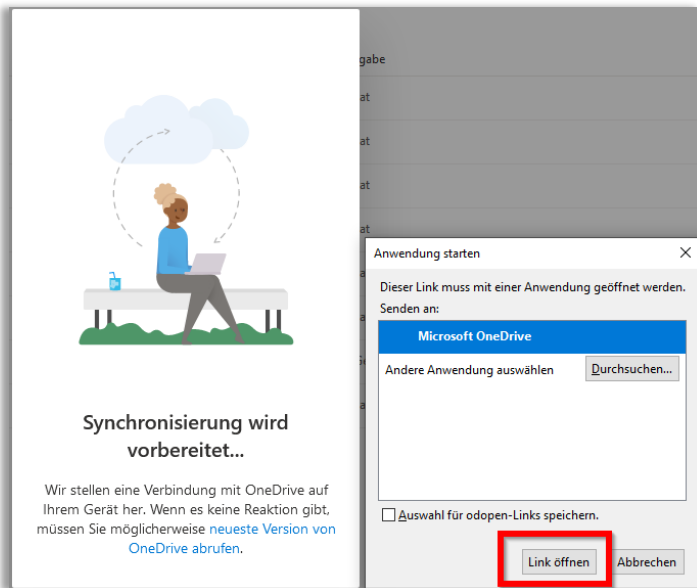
gabe

at

at

at

at

Synchronisierung wird vorbereitet...

Wir stellen eine Verbindung mit OneDrive auf Ihrem Gerät her. Wenn es keine Reaktion gibt, müssen Sie möglicherweise neueste Version von OneDrive abrufen.

Anwendung starten

×

Dieser Link muss mit einer Anwendung geöffnet werden.

Senden an:

Microsoft OneDrive

Andere Anwendung auswählen

Durchsuchen...

Auswahl für odopen-Links speichern.

Link öffnen

Abbrechen